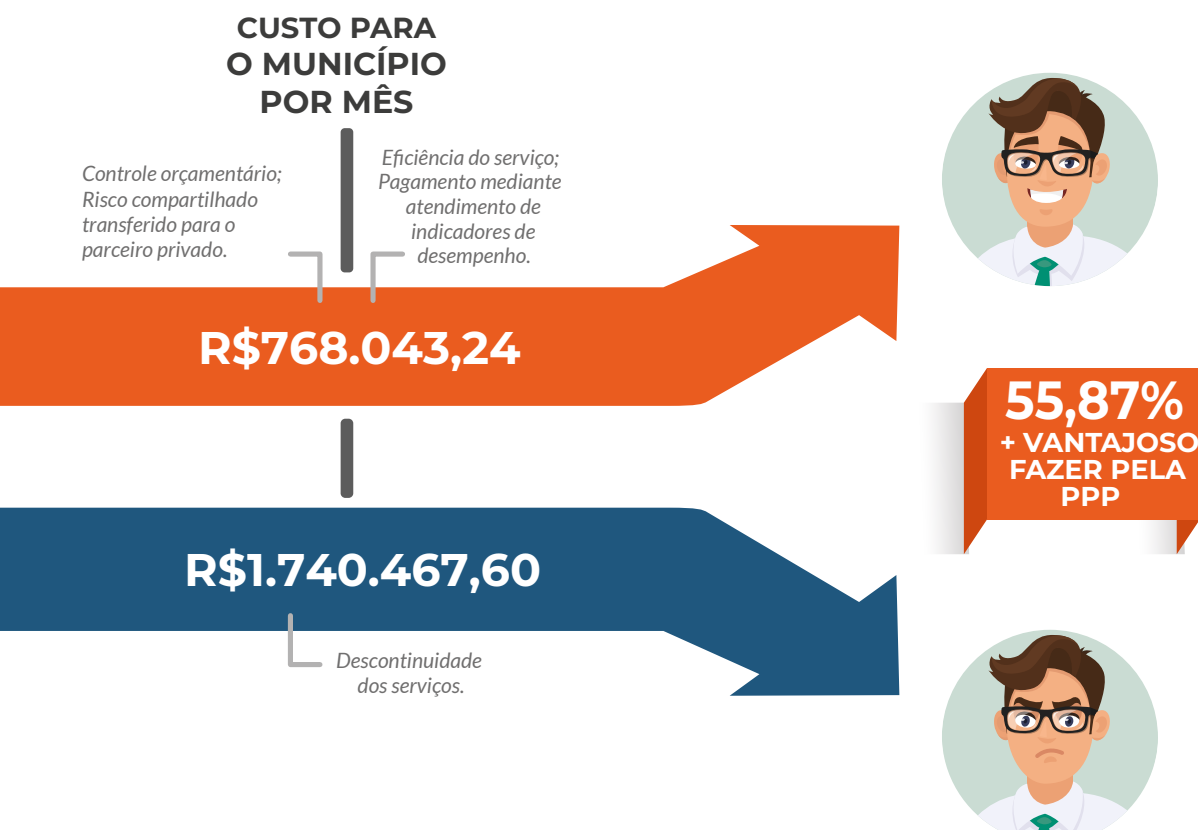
CUSTO PARA
O MUNICÍPIO
POR MÊS

Controle orçamentário; Risco compartilhado transferido para o parceiro privado.

Eficiência do serviço; Pagamento mediante atendimento de indicadores de desempenho.

R$768.043,24

55,87%
+ VANTAJOSO
FAZER PELA
PPP

R$1.740.467,60

Descontinuidade dos serviços.